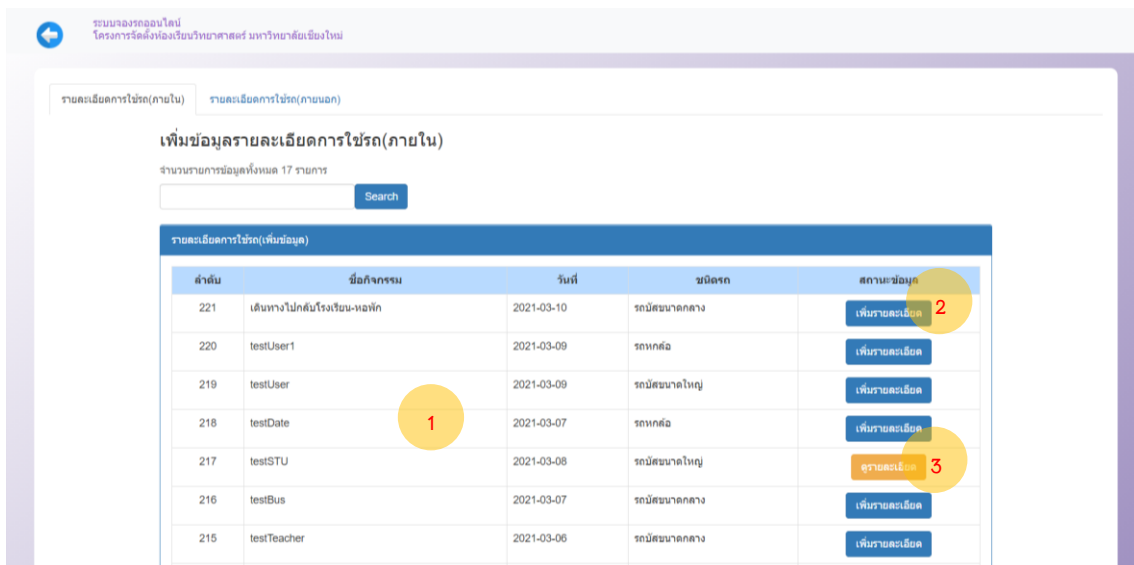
ระบบจองรถออนไลน์
โครงการจัดตั้งห้องเรียนวิทยาศาสตร์ มหาวิทยาลัยเชียงใหม่

รายละเอียดการใช้รถ(ภายใน) รายละเอียดการใช้รถ(ภายนอก)

เพิ่มข้อมูลรายละเอียดการใช้รถ(ภายใน)

จำนวนรายการข้อมูลทั้งหมด 17 รายการ

Search

รายละเอียดการใช้รถ(เพิ่มข้อมูล)

| ลำดับ | ชื่อกิจกรรม | วันที่ | ชนิดรถ | สถานะข้อมูล |
|---|---|---|---|---|
| 221 | เดินทางไปกลับโรงเรียน-หอพัก | 2021-03-10 | รถบัสขนาดกลาง | เพิ่มรายละเอียด |
| 220 | testUser1 | 2021-03-09 | รถหกล้อ | เพิ่มรายละเอียด |
| 219 | testUser | 2021-03-09 | รถบัสขนาดใหญ่ | เพิ่มรายละเอียด |
| 218 | testDate | 2021-03-07 | รถหกล้อ | เพิ่มรายละเอียด |
| 217 | testSTU | 2021-03-08 | รถบัสขนาดใหญ่ | ดูรายละเอียด |
| 216 | testBus | 2021-03-07 | รถบัสขนาดกลาง | เพิ่มรายละเอียด |
| 215 | testTeacher | 2021-03-06 | รถบัสขนาดกลาง | เพิ่มรายละเอียด |

1
2
3